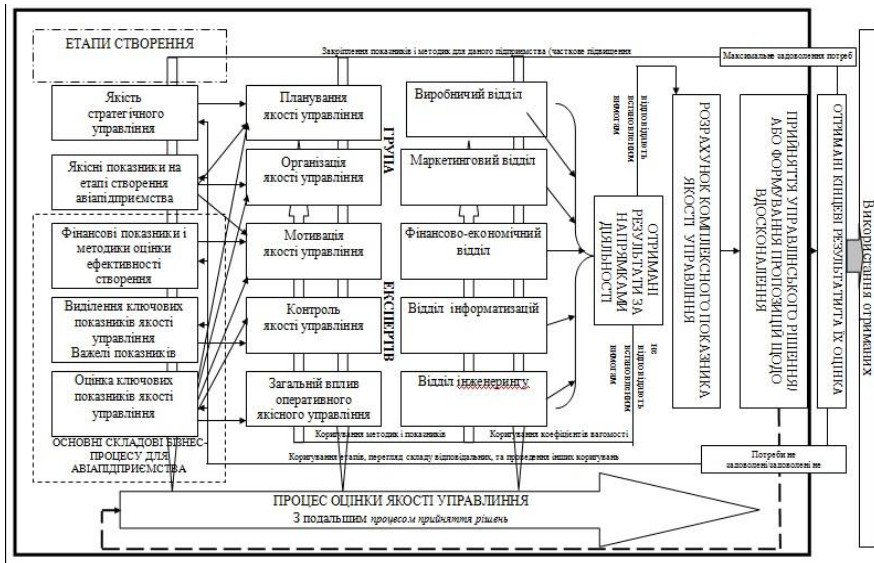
ЕТАПИ СТВОРЕННЯ

Закріплення показників і методик для даного підприємства (часткове підвищення

Максимальне задоволення потреб

Якість стратегічного управління

Якісні показники на етапі створення авіапідприємства

Фінансові показники і методики оцінки ефективності створення

Виділення ключових показників якості управління Важелі показників

Оцінка ключових показників якості управління

ОСНОВНІ СКЛАДОВІ БІЗНЕС-ПРОЦЕСУ ДЛЯ АВІАПІДПРИЄМСТВА

Планування якості управління

Організація якості управління

Мотивація якості управління

Контроль якості управління

Загальний вплив оперативного якісного управління

ГРУПА

ЕКСПЕРТІВ

Виробничий відділ

Маркетинговий відділ

Фінансово-економічний відділ

Відділ інформатизацій

Відділ інжинерингу

відповідність встановленим вимогам

не відповідність встановленим вимогам

ОТРИМАНІ РЕЗУЛЬТАТИ ЗА НАПРЯМКАМИ ДІЯЛЬНОСТІ

РОЗРАХУНОК КОМПЛЕКСНОГО ПОКАЗНИКА ЯКОСТІ УПРАВЛІННЯ

ПРИЙНЯТТЯ УПРАВЛІНСЬКОГО РІШЕННЯ АБО ФОРМУВАННЯ ПРОПОЗИЦІЙ ЩОДО ВДОСКОНАЛЕННЯ

ОТРИМАНІ КІНЦЕВІ РЕЗУЛЬТАТИ ТА ЇХ ОЦІНКА

Використання отриманих

Коригування методик і показників

Коригування коефіцієнтів вагомості

Коригування етапів, перегляд складу відповідальних, та проведення інших коригувань

Потреби не задоволені/задоволені не

ПРОЦЕС ОЦІНКИ ЯКОСТІ УПРАВЛІННЯ

З подальшим процесом прийняття рішень